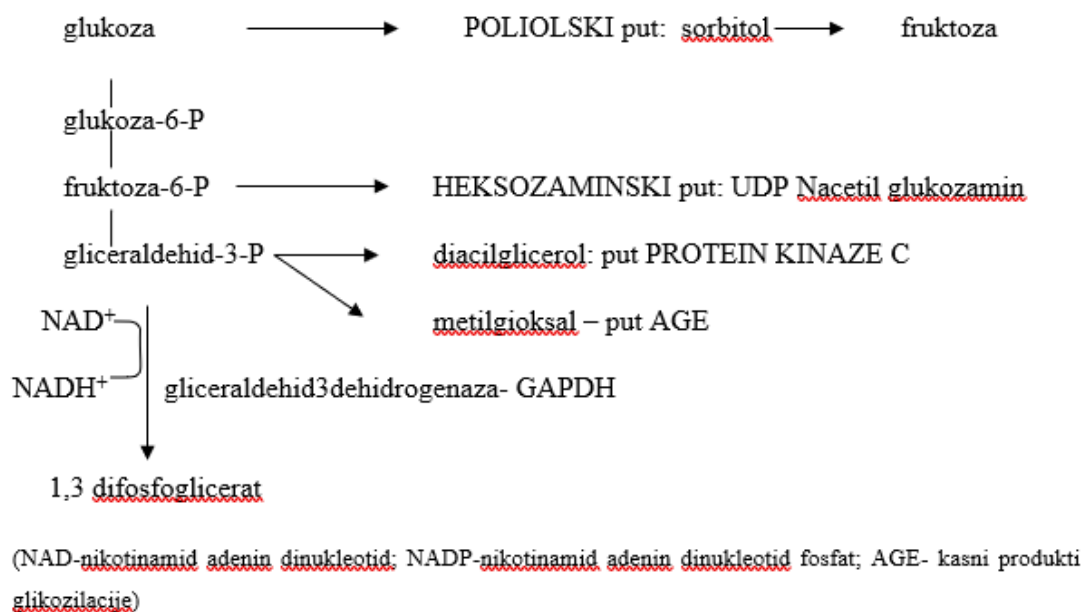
glukoza POLIOLSKI put: sorbitol fruktoza

glukoza-6-P

fruktoza-6-P HEKSOZAMINSKI put: UDP Nacetil glukozamin

gliceraldehid-3-P diacilglicerol: put PROTEIN KINAZE C

metilgioksal – put AGE

$NAD^+$

$NADH^+$ gliceraldehid3dehidrogenaza- GAPDH

1,3 difosfoglicerat

(NAD-nikotinamid adenin dinukleotid; NADP-nikotinamid adenin dinukleotid fosfat; AGE- kasni produkti glikozilacije)